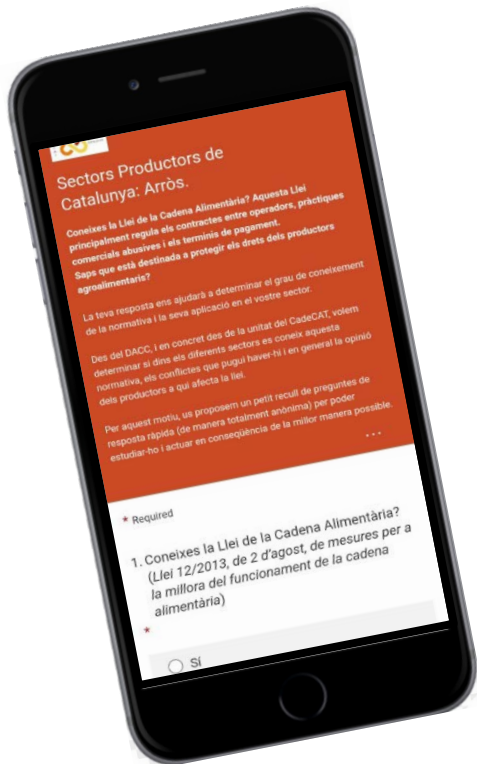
Sectors Productors de Catalunya: Arròs.

Coneixes la Llei de la Cadena Alimentària? Aquesta Llei principalment regula els contractes entre operadors, pràctiques comercials abusives i els terminis de pagament. Saps que està destinada a protegir els drets dels productors agroalimentaris?

La teva resposta ens ajudarà a determinar el grau de coneixement de la normativa i la seva aplicació en el vostre sector.

Des del DACC, i en concret des de la unitat del CadeCAT, volem determinar si dins els diferents sectors es coneix aquesta normativa, els conflictes que pugui haver-hi i en general la opinió dels productors a qui afecta la llei.

Per aquest motiu, us proposem un petit recull de preguntes de resposta ràpida (de manera totalment anònima) per poder estudiar-ho i actuar en conseqüència de la millor manera possible.

...

* Required

1. Coneixes la Llei de la Cadena Alimentària? (Llei 12/2013, de 2 d'agost, de mesures per a la millora del funcionament de la cadena alimentària)

*

Sí